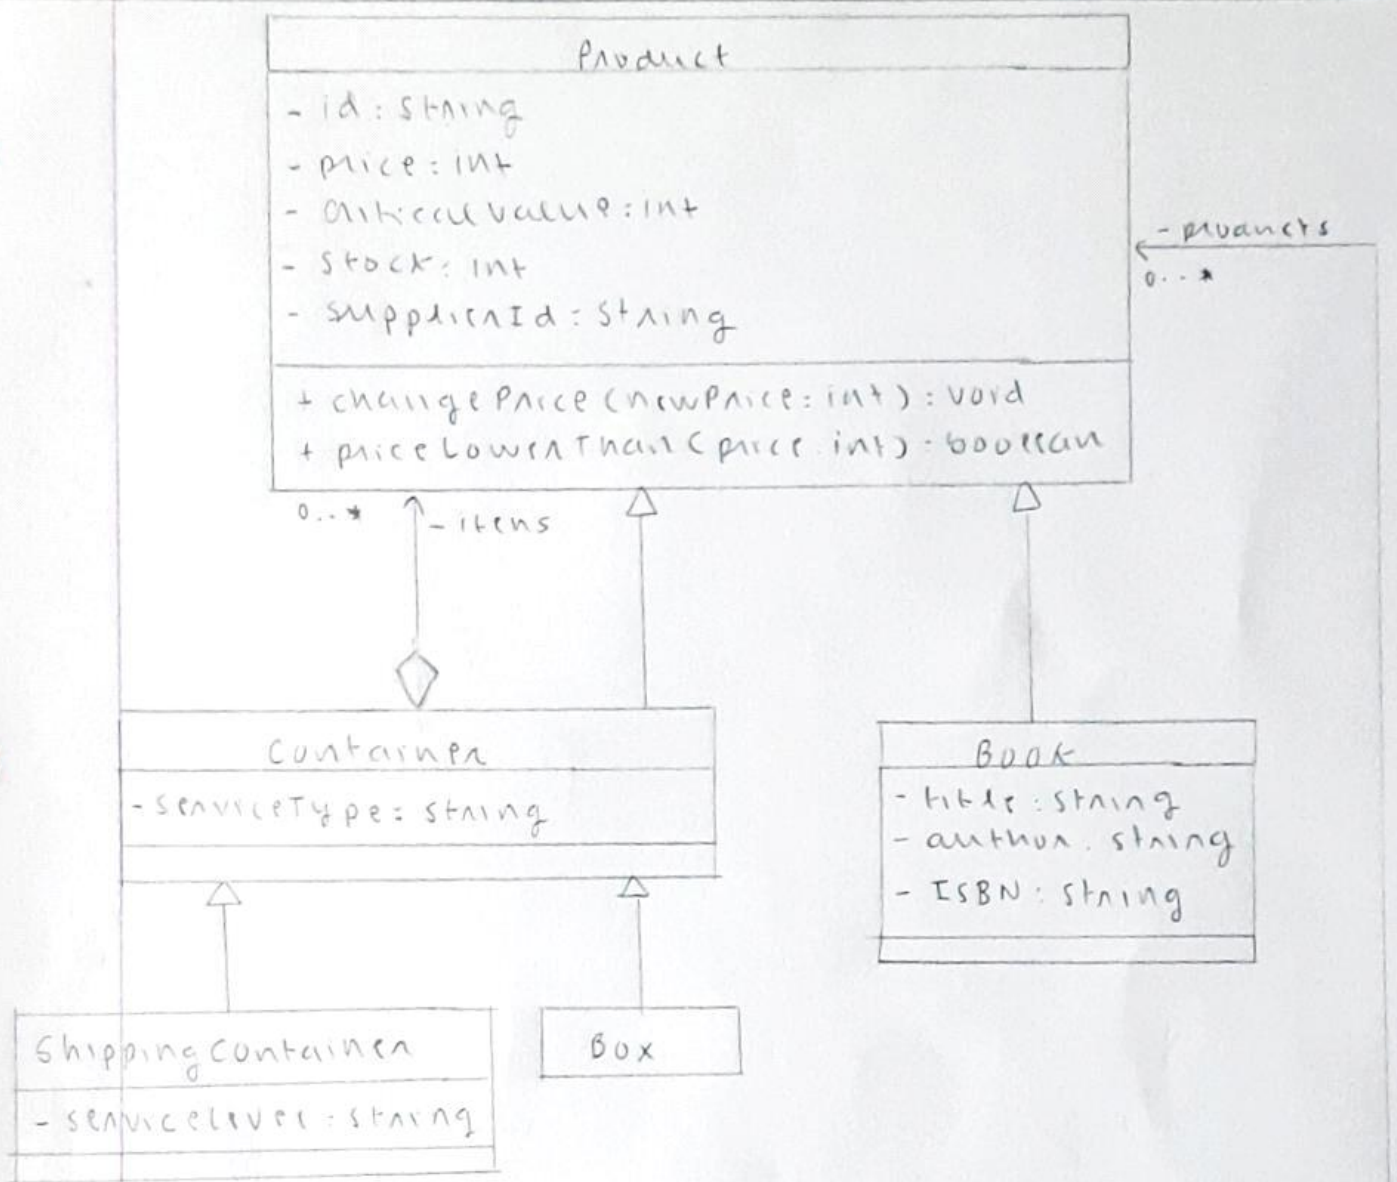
Product

- id : String
- price : int
- criticalValue : int
- stock : int
- supplierId : String

+ changePrice(newPrice : int) : void
+ priceLowerThan(price : int) : boolean

- products
0..*

0..*
- items

Container

- serviceType : String

Book

- title : String
- author : String
- ISBN : String

ShippingContainer

- serviceLevel : String

Box